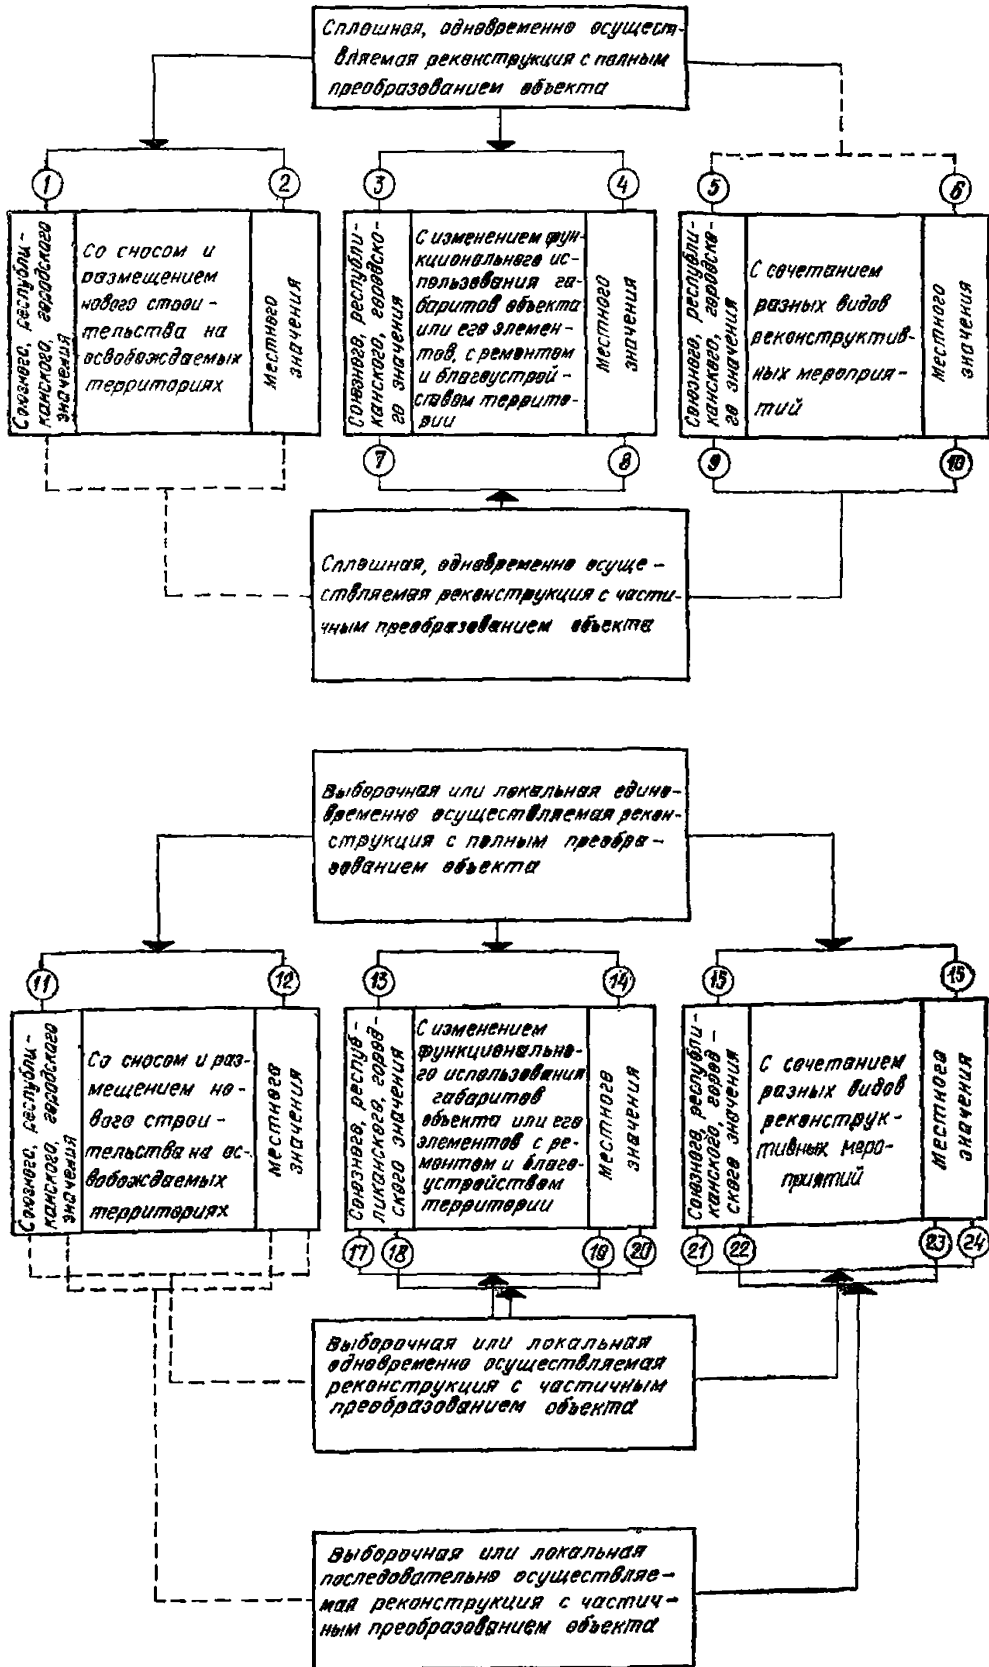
Сплошная, одновременно осуществляемая реконструкция с полным преобразованием объекта

1
2
Союзного, республиканского, городского значения
Со сносом и размещением нового строительства на освобождаемых территориях
Местного значения

3
4
Союзного, республиканского, городского значения
С изменением функционального использования габаритов объекта или его элементов, с ремонтом и благоустройством территории
Местного значения

5
6
Союзного, республиканского, городского значения
С сочетанием разных видов реконструктивных мероприятий
Местного значения

7
8
9
10

Сплошная, одновременно осуществляемая реконструкция с частичным преобразованием объекта

Выборочная или локальная единовременно осуществляемая реконструкция с полным преобразованием объекта

11
12
Союзного, республиканского, городского значения
Со сносом и размещением нового строительства на освобождаемых территориях
Местного значения

13
14
Союзного, республиканского, городского значения
С изменением функционального использования габаритов объекта или его элементов с ремонтом и благоустройством территории
Местного значения

15
15
Союзного, республиканского, городского значения
С сочетанием разных видов реконструктивных мероприятий
Местного значения

17
18
19
20
21
22
23
24

Выборочная или локальная одновременно осуществляемая реконструкция с частичным преобразованием объекта

Выборочная или локальная последовательно осуществляемая реконструкция с частичным преобразованием объекта